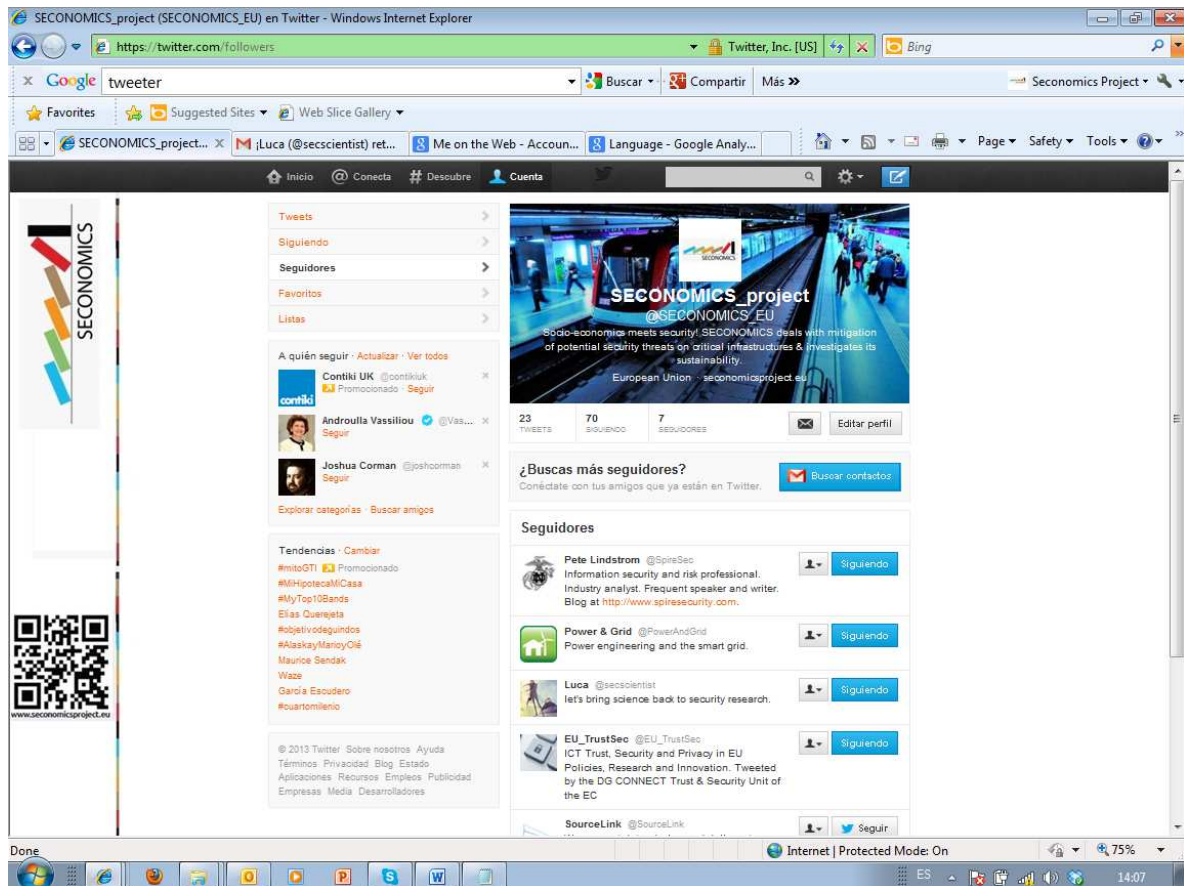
SECONOMICS_project (SECONOMICS_EU) en Twitter - Windows Internet Explorer

https://twitter.com/followers

Twitter, Inc. [US]

Bing

Google tweeter

Buscar

Compartir

Más »

Seconomics Project

Favorites

Suggested Sites

Web Slice Gallery

SECONOMICS_project...

¡Luca (@secscientist) ret...

Me on the Web - Accoun...

Language - Google Analy...

Page

Safety

Tools

Inicio

Conecta

Descubre

Cuenta

SECONOMICS

www.seconomicsproject.eu

Tweets

Siguiendo

Seguidores

Favoritos

Listas

A quién seguir · Actualizar · Ver todos

Contiki UK @contikiuk
Promocionado · Seguir

Androulla Vassiliou @Vas...
Seguir

Joshua Corman @joshcorman
Seguir

Explorar categorías · Buscar amigos

Tendencias · Cambiar

#mitoGTI Promocionado
#MiHipotecaMiCasa
#MyTop10Bands
Elías Querejeta
#objetivodeguindos
#AlaskayMarioyOlé
Maurice Sendak
Waze
García Escudero
#cuartomilenio

© 2013 Twitter Sobre nosotros Ayuda Términos Privacidad Blog Estado Aplicaciones Recursos Empleos Publicidad Empresas Media Desarrolladores

SECONOMICS_project
@SECONOMICS_EU
Socio-economics meets security! SECONOMICS deals with mitigation of potential security threats on critical infrastructures & investigates its sustainability.
European Union · seconomicsproject.eu

23 TWEETS
70 SIGUIENDO
7 SEGUIDORES

Editar perfil

¿Buscas más seguidores?
Conéctate con tus amigos que ya están en Twitter.

Buscar contactos

Seguidores

Pete Lindstrom @SpireSec
Information security and risk professional. Industry analyst. Frequent speaker and writer. Blog at http://www.spiresecurity.com.
Siguiendo

Power & Grid @PowerAndGrid
Power engineering and the smart grid.
Siguiendo

Luca @secscientist
let's bring science back to security research.
Siguiendo

EU_TrustSec @EU_TrustSec
ICT Trust, Security and Privacy in EU Policies, Research and Innovation. Tweeted by the DG CONNECT Trust & Security Unit of the EC
Siguiendo

SourceLink @SourceLink
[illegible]
Seguir

Done

Internet | Protected Mode: On

75%

ES

14:07